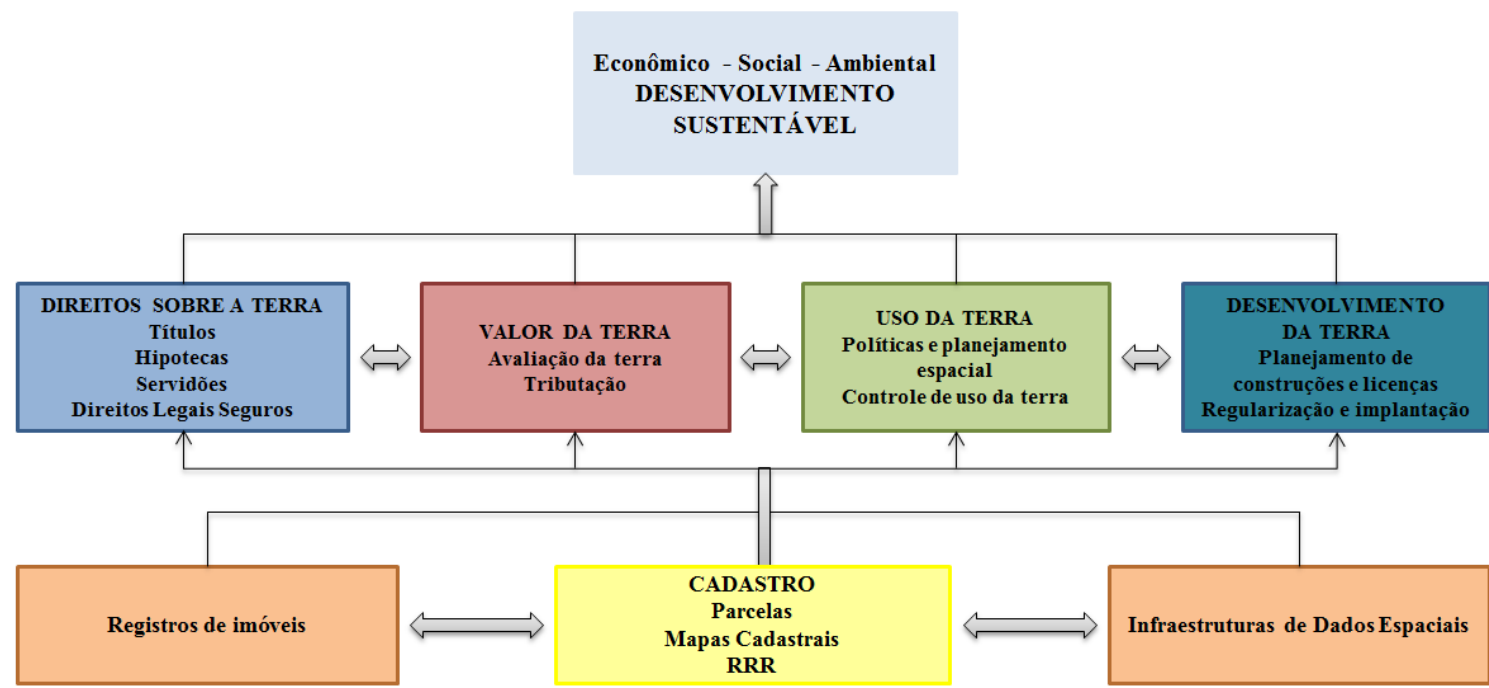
Econômico - Social - Ambiental
DESENVOLVIMENTO
SUSTENTÁVEL

DIREITOS SOBRE A TERRA
Títulos
Hipotecas
Servidões
Direitos Legais Seguros

VALOR DA TERRA
Avaliação da terra
Tributação

USO DA TERRA
Políticas e planejamento espacial
Controle de uso da terra

DESENVOLVIMENTO
DA TERRA
Planejamento de construções e licenças
Regularização e implantação

Registros de imóveis

CADASTRO
Parcelas
Mapas Cadastrais
RRR

Infraestruturas de Dados Espaciais